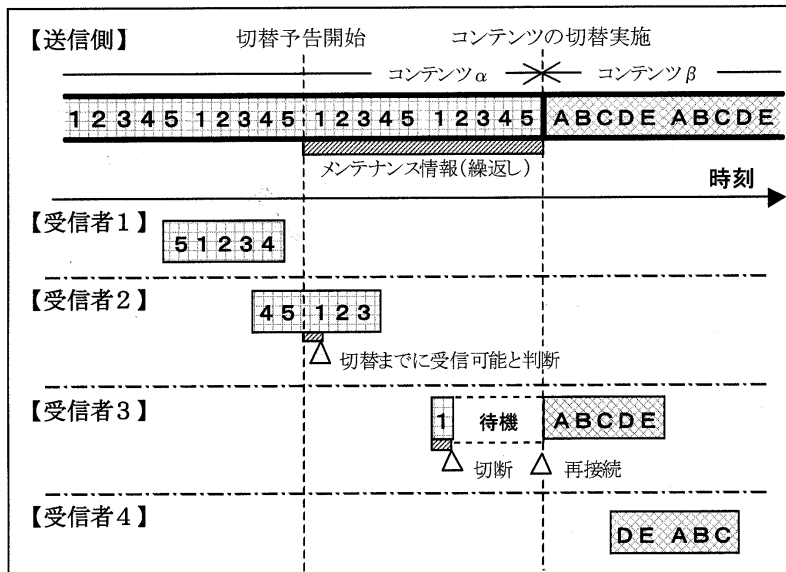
【送信側】

切替予告開始

コンテンツの切替実施

コンテンツ$\alpha$

コンテンツ$\beta$

1 2 3 4 5 1 2 3 4 5 1 2 3 4 5 1 2 3 4 5 A B C D E A B C D E

メンテナンス情報(繰返し)

時刻

【受信者1】

5 1 2 3 4

【受信者2】

4 5 1 2 3

切替までに受信可能と判断

【受信者3】

1 待機 A B C D E

切断 再接続

【受信者4】

D E A B C